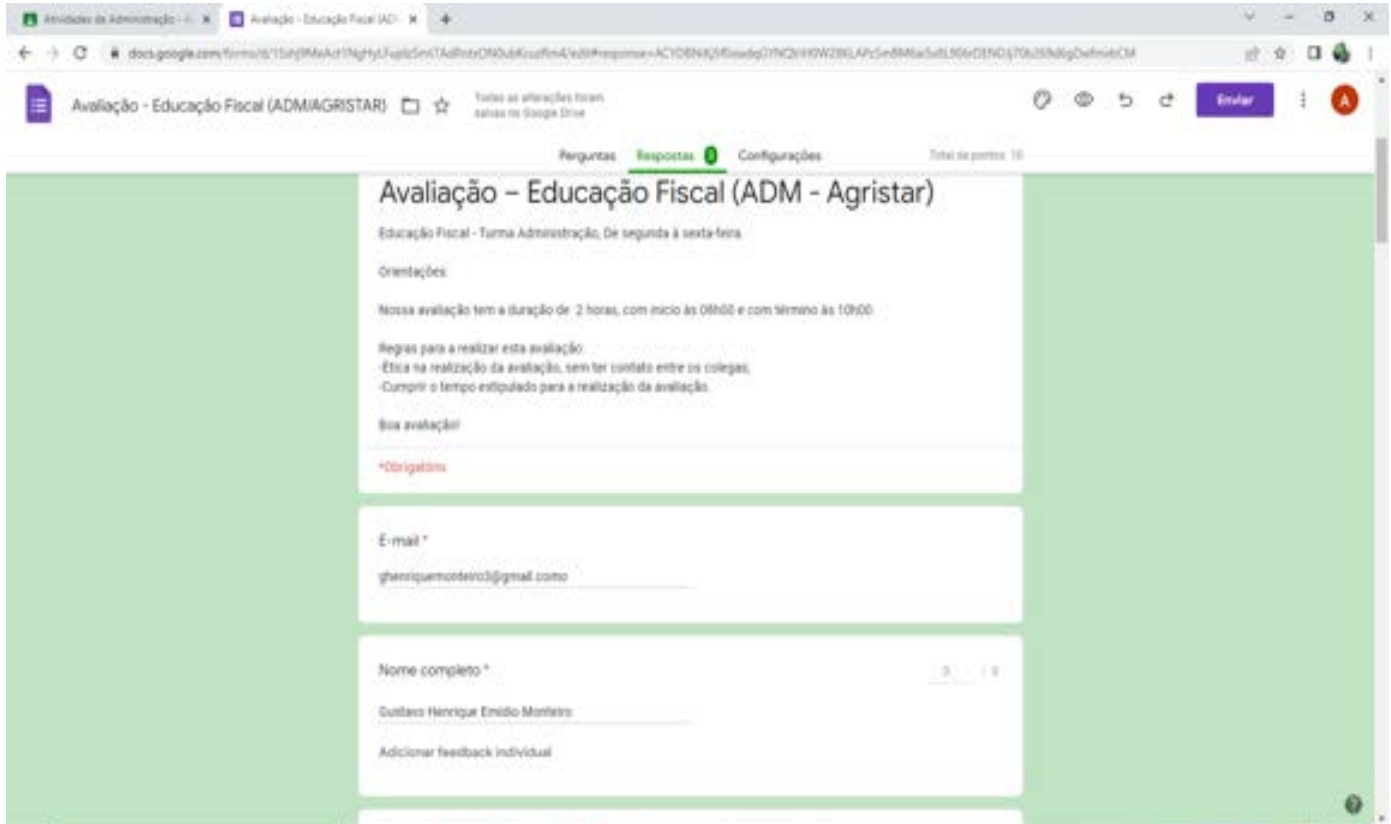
Atividades de Administração - × Avaliação - Educação Fiscal (AD ×

docs.google.com/forms/d/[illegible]/edit#response=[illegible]

Avaliação - Educação Fiscal (ADM/AGRISTAR)

Todas as alterações foram salvas no Google Drive

Enviar

A

Perguntas Respostas 3 Configurações

Total de pontos: 10

Avaliação – Educação Fiscal (ADM - Agristar)

Educação Fiscal - Turma Administração, De segunda à sexta-feira.

Orientações:

Nossa avaliação tem a duração de 2 horas, com início às 08h00 e com término às 10h00.

Regras para a realizar esta avaliação:
-Ética na realização da avaliação, sem ter contato entre os colegas;
-Cumprir o tempo estipulado para a realização da avaliação.

Boa avaliação!

*Obrigatório

E-mail *

ghenriquemonteiro3@gmail.como

Nome completo *

0 / 0

Gustavo Henrique Emidio Monteiro

Adicionar feedback individual